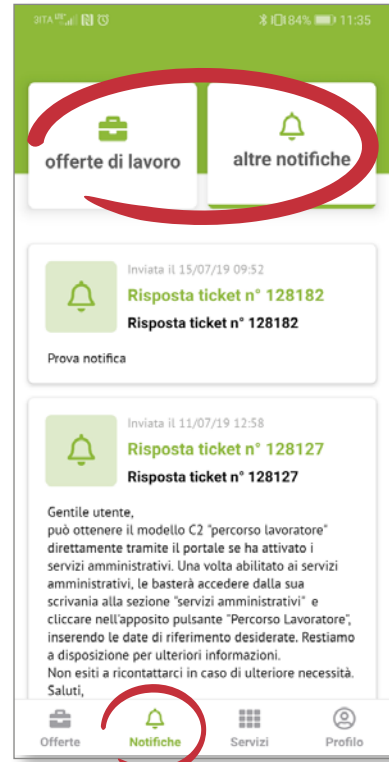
3ITA 84% 11:35

offerte di lavoro

altre notifiche

Inviata il 15/07/19 09:52
Risposta ticket n° 128182
Risposta ticket n° 128182

Prova notifica

Inviata il 11/07/19 12:58
Risposta ticket n° 128127
Risposta ticket n° 128127

Gentile utente,
può ottenere il modello C2 "percorso lavoratore" direttamente tramite il portale se ha attivato i servizi amministrativi. Una volta abilitato ai servizi amministrativi, le basterà accedere dalla sua scrivania alla sezione "servizi amministrativi" e cliccare nell'apposito pulsante "Percorso Lavoratore", inserendo le date di riferimento desiderate. Restiamo a disposizione per ulteriori informazioni.
Non esiti a ricontattarci in caso di ulteriore necessità.
Saluti,

Offerte
Notifiche
Servizi
Profilo